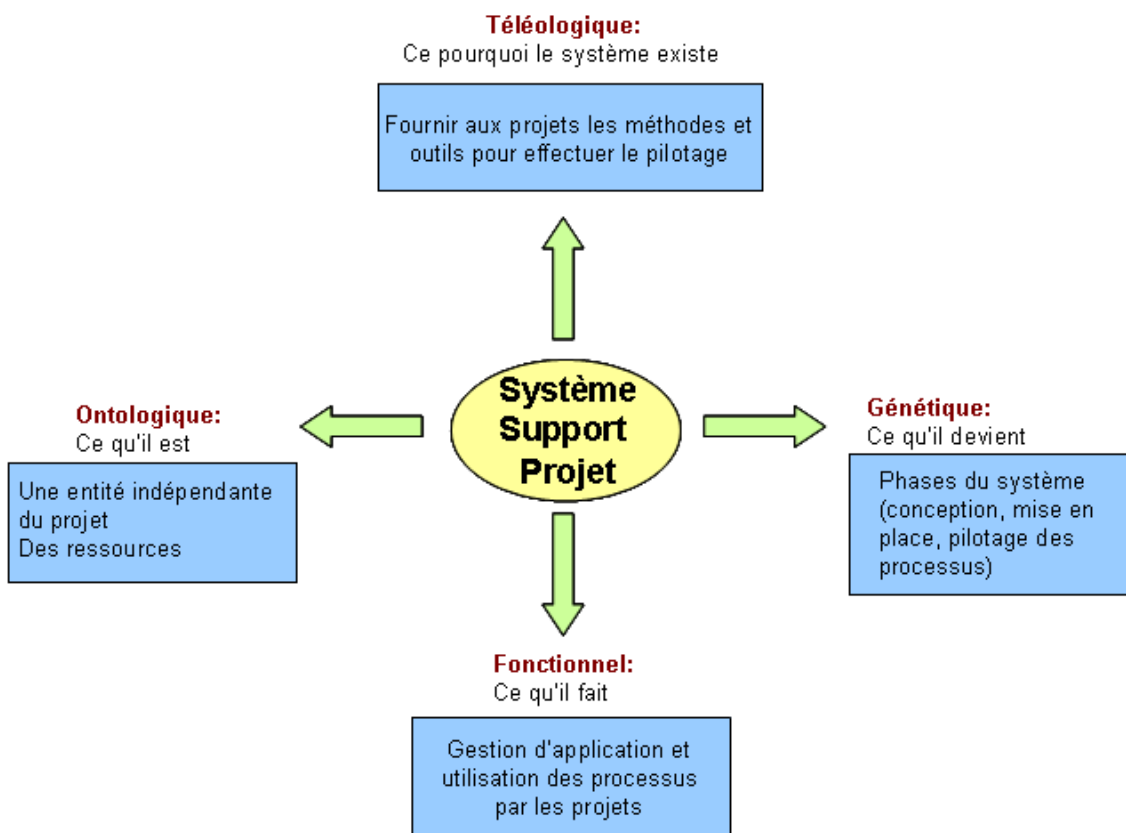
Téléologique:
Ce pourquoi le système existe

Fournir aux projets les méthodes et outils pour effectuer le pilotage

Ontologique:
Ce qu'il est

Une entité indépendante du projet
Des ressources

Système Support Projet

Génétique:
Ce qu'il devient

Phases du système (conception, mise en place, pilotage des processus)

Fonctionnel:
Ce qu'il fait

Gestion d'application et utilisation des processus par les projets